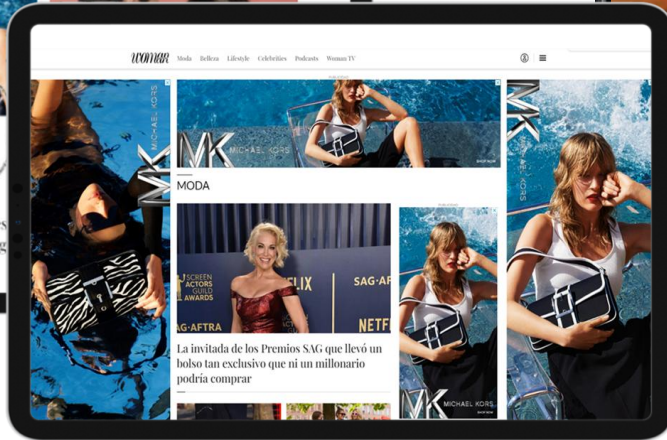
Woman Moda Belleza Lifestyle Celebrities Podcasts Woman TV

MK MICHAEL KORS

MK MICHAEL KORS

MODA

SCREEN ACTORS GUILD AWARDS SAG-AFTRA FLIX SAG-AF NETFL

La invitada de los Premios SAG que llevó un bolso tan exclusivo que ni un millonario podría comprar

MK MICHAEL KORS

MK MICHAEL KORS